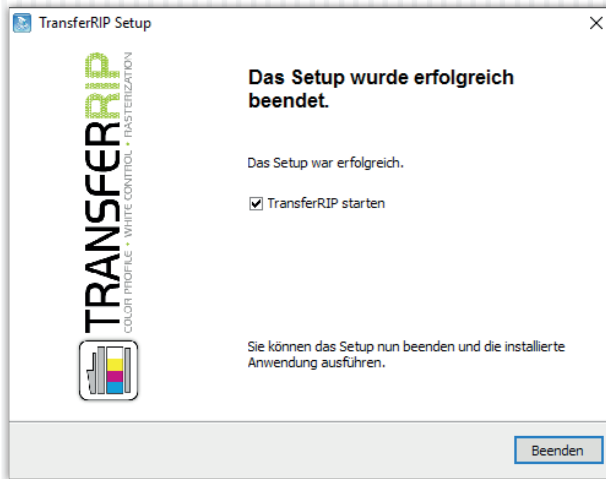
TransferRIP Setup

×

TRANSFERRIP
COLOR PROFILE • WHITE CONTROL • RASTERIZATION

Das Setup wurde erfolgreich beendet.

Das Setup war erfolgreich.

☑ TransferRIP starten

Sie können das Setup nun beenden und die installierte Anwendung ausführen.

Beenden